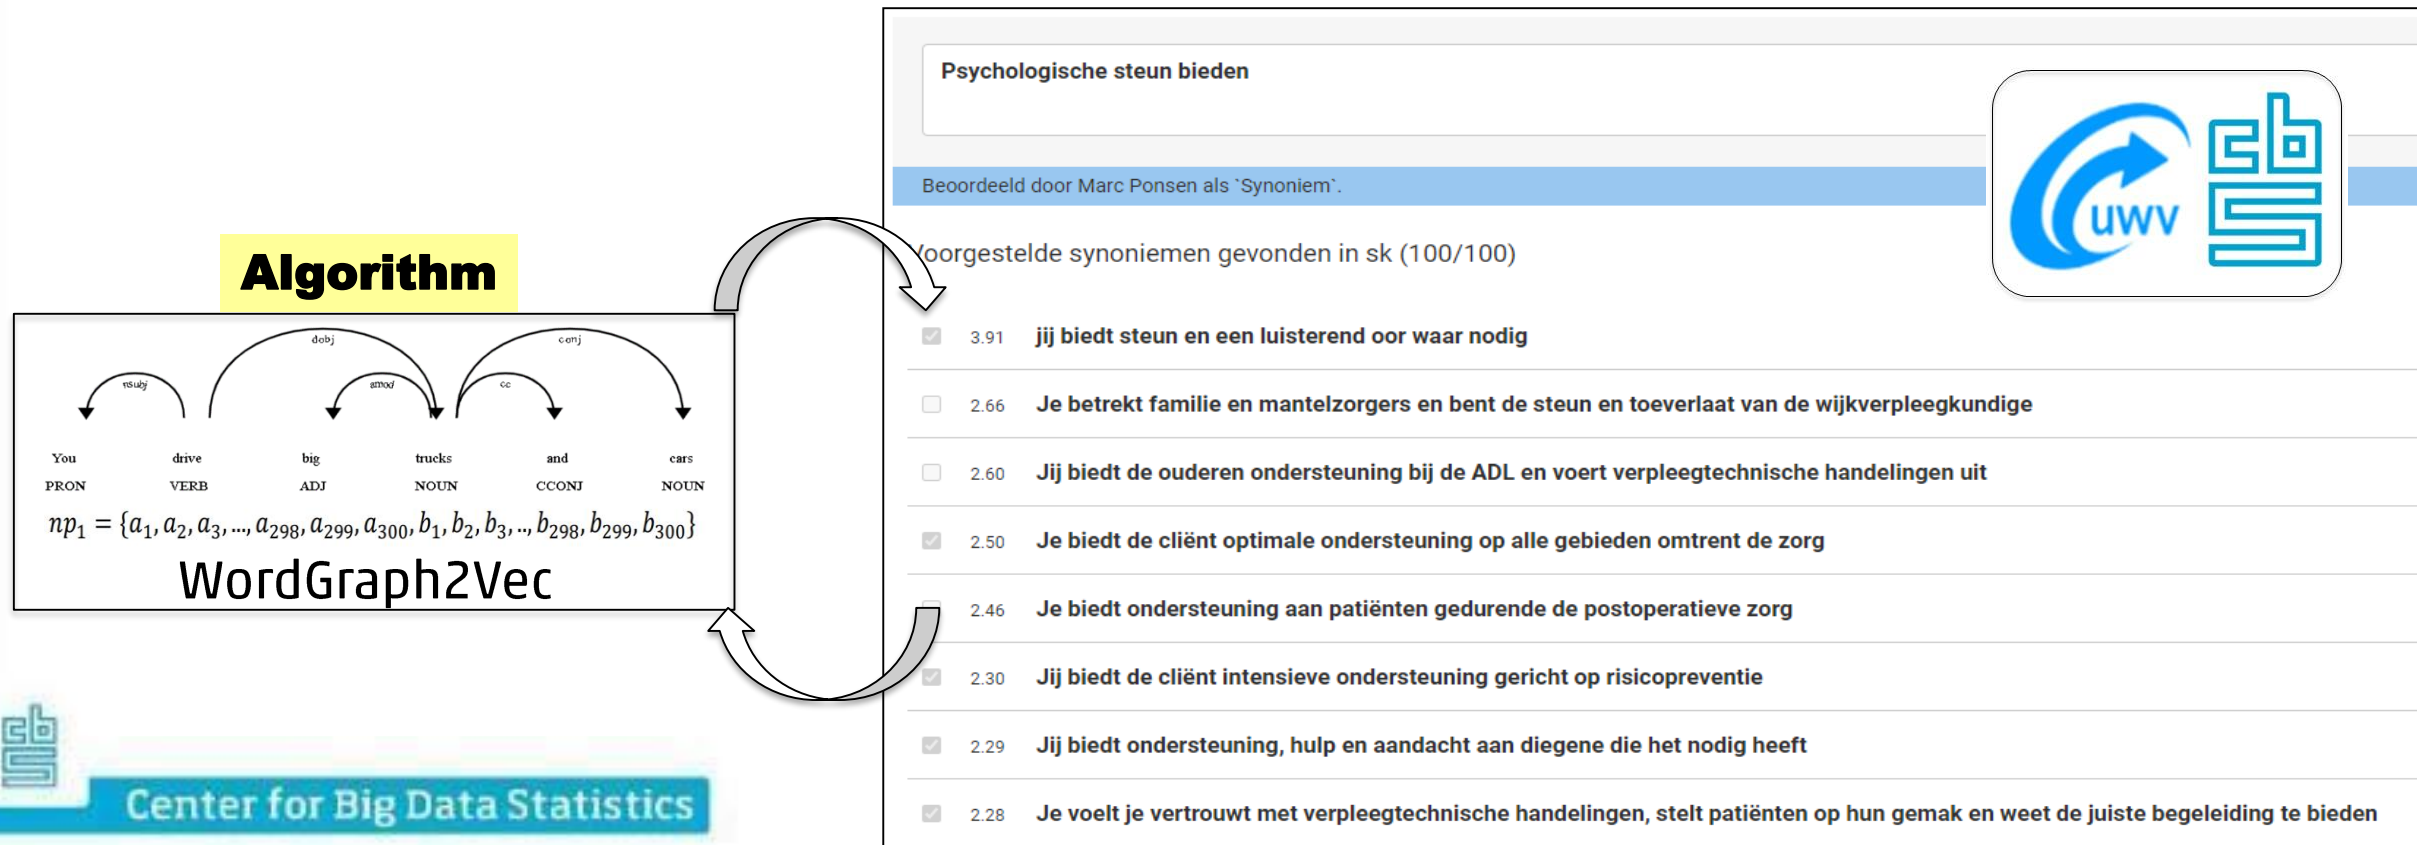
Algorithm

nsubj dobj amod conj cc

You PRON drive VERB big ADJ trucks NOUN and CCONJ cars NOUN

$np_1 = \{a_1, a_2, a_3, ..., a_{298}, a_{299}, a_{300}, b_1, b_2, b_3, .., b_{298}, b_{299}, b_{300}\}$

WordGraph2Vec

Center for Big Data Statistics

Psychologische steun bieden

uwv

Beoordeeld door Marc Ponsen als `Synoniem`.

Voorgestelde synoniemen gevonden in sk (100/100)

3.91 jij biedt steun en een luisterend oor waar nodig

2.66 Je betrekt familie en mantelzorgers en bent de steun en toeverlaat van de wijkverpleegkundige

2.60 Jij biedt de ouderen ondersteuning bij de ADL en voert verpleegtechnische handelingen uit

2.50 Je biedt de cliënt optimale ondersteuning op alle gebieden omtrent de zorg

2.46 Je biedt ondersteuning aan patiënten gedurende de postoperatieve zorg

2.30 Jij biedt de cliënt intensieve ondersteuning gericht op risicopreventie

2.29 Jij biedt ondersteuning, hulp en aandacht aan diegene die het nodig heeft

2.28 Je voelt je vertrouwt met verpleegtechnische handelingen, stelt patiënten op hun gemak en weet de juiste begeleiding te bieden